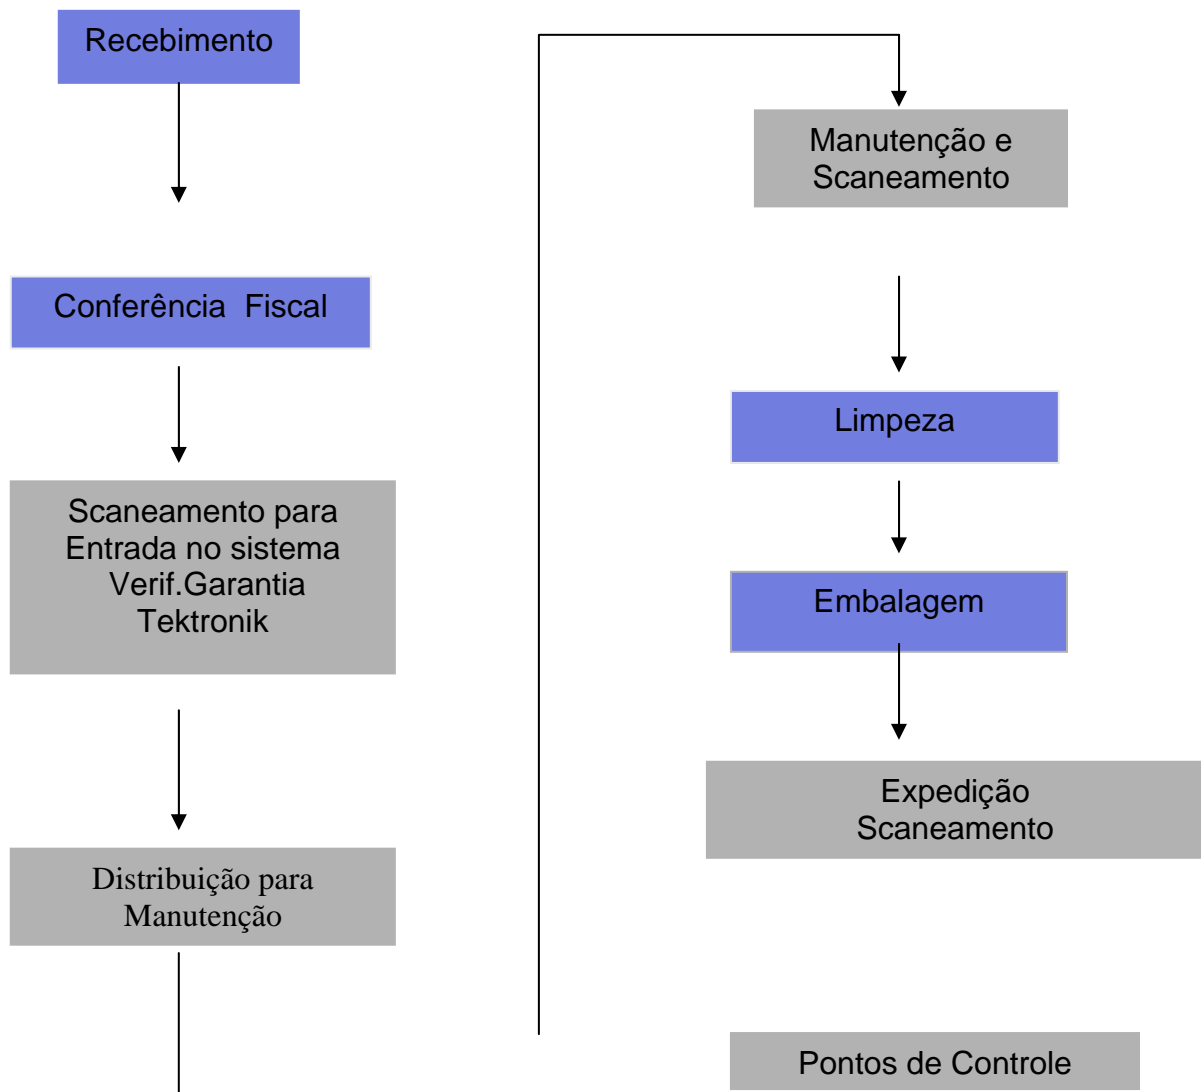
Recebimento

Conferência Fiscal

Scaneamento para Entrada no sistema Verif.Garantia Tektronik

Distribuição para Manutenção

Manutenção e Scaneamento

Limpeza

Embalagem

Expedição Scaneamento

Pontos de Controle